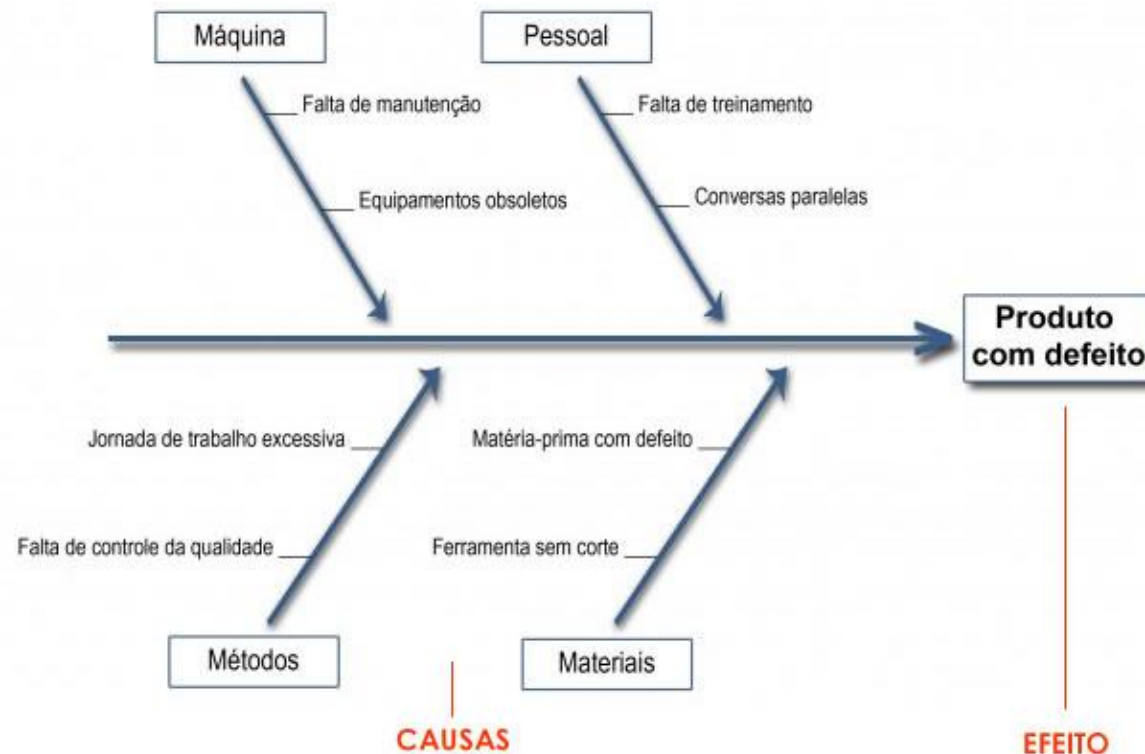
Máquina

Pessoal

Falta de manutenção

Falta de treinamento

Equipamentos obsoletos

Conversas paralelas

Produto com defeito

Jornada de trabalho excessiva

Matéria-prima com defeito

Falta de controle da qualidade

Ferramenta sem corte

Métodos

Materiais

CAUSAS

EFEITO